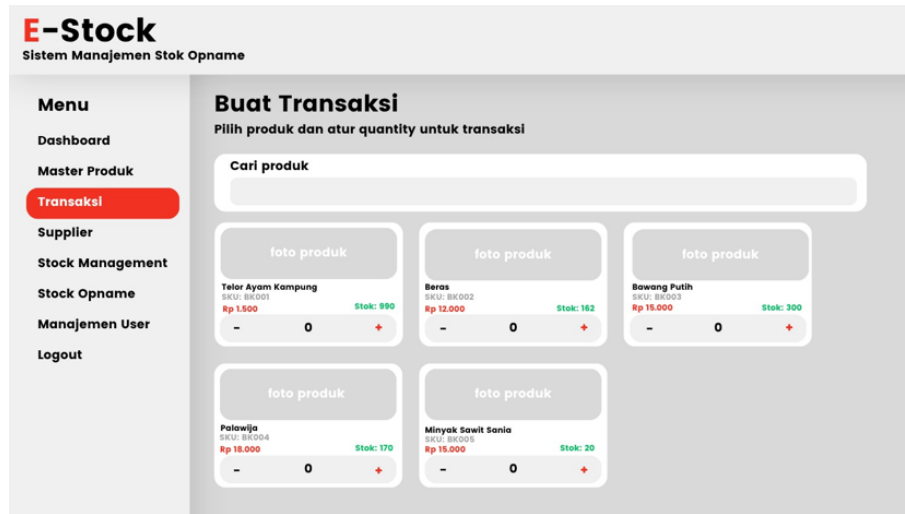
E-Stock
Sistem Manajemen Stok Opname

Menu
Dashboard
Master Produk
Transaksi
Supplier
Stock Management
Stock Opname
Manajemen User
Logout

Buat Transaksi
Pilih produk dan atur quantity untuk transaksi

Cari produk

foto produk
Telor Ayam Kampung
SKU: BK001
Rp 1.500
Stok: 990
- 0 +

foto produk
Beras
SKU: BK002
Rp 12.000
Stok: 162
- 0 +

foto produk
Bawang Putih
SKU: BK003
Rp 15.000
Stok: 300
- 0 +

foto produk
Palawija
SKU: BK004
Rp 18.000
Stok: 170
- 0 +

foto produk
Minyak Sawit Sania
SKU: BK005
Rp 15.000
Stok: 20
- 0 +